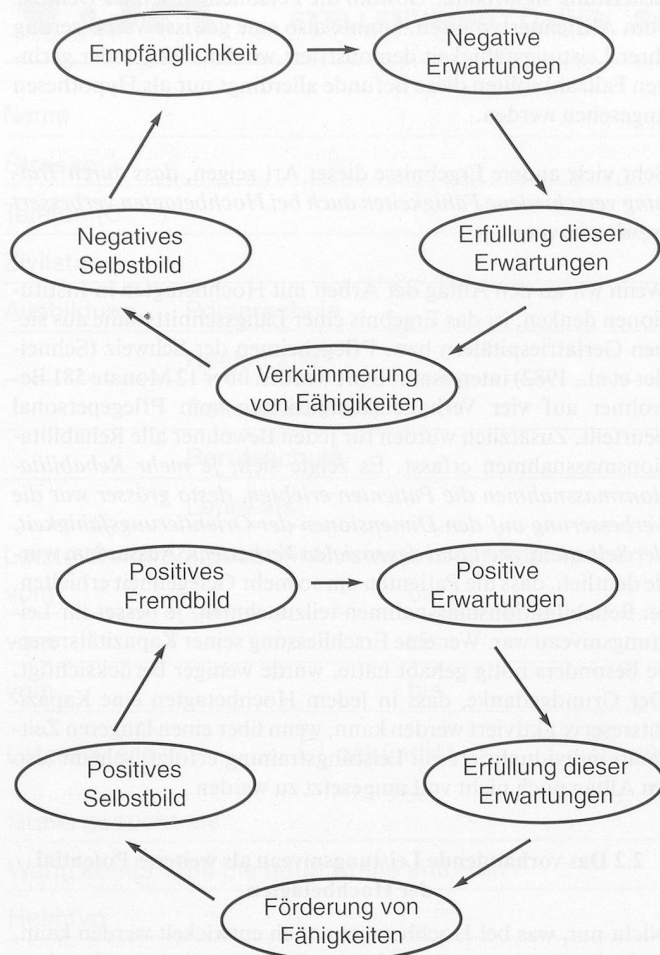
Empfänglichkeit

Negative Erwartungen

Negatives Selbstbild

Erfüllung dieser Erwartungen

Verkümmerung von Fähigkeiten

Positives Fremdbild

Positive Erwartungen

Positives Selbstbild

Erfüllung dieser Erwartungen

Förderung von Fähigkeiten